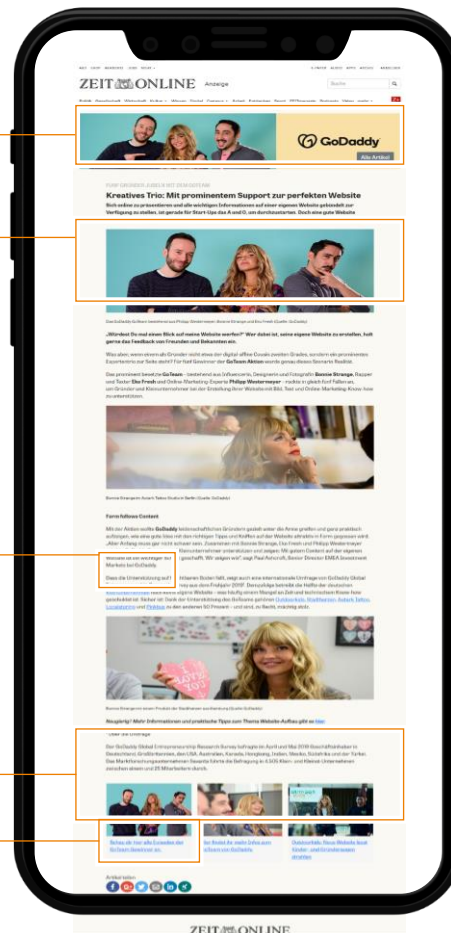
ZEIT ONLINE Anzeige

GoDaddy

Alle Artikel

Kreatives Trio: Mit prominentem Support zur perfekten Website

Form follows Content

Neugierig? Mehr Informationen und praktische Tipps zum Thema Website-Aufbau gibt es hier.

Über die Umfrage

ZEIT ONLINE